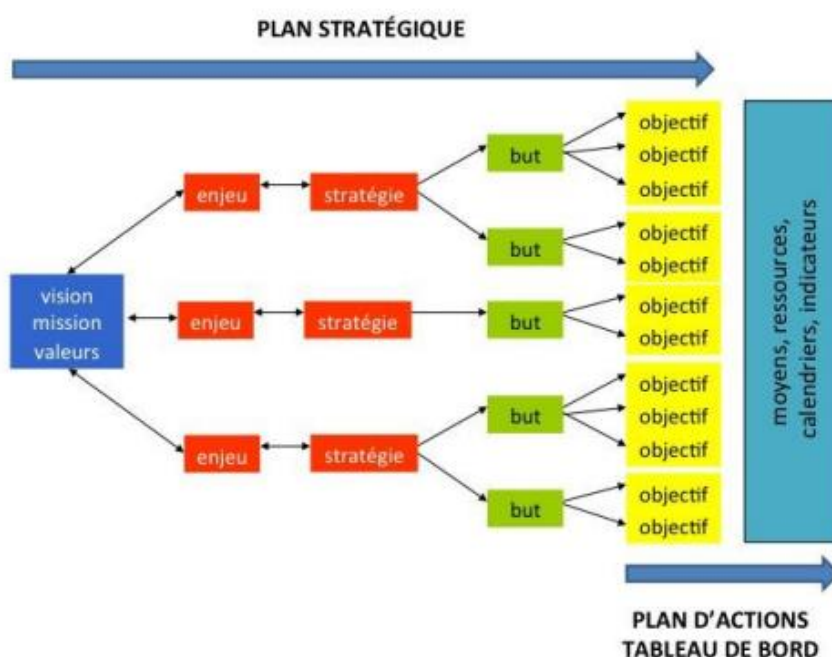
PLAN STRATÉGIQUE

vision
mission
valeurs

enjeu
stratégie
but
objectif
objectif
objectif
but
objectif
objectif

enjeu
stratégie
but
objectif
objectif

enjeu
stratégie
but
objectif
objectif
objectif
but
objectif
objectif

moyens, ressources,
calendriers, indicateurs

PLAN D'ACTIONS
TABLEAU DE BORD